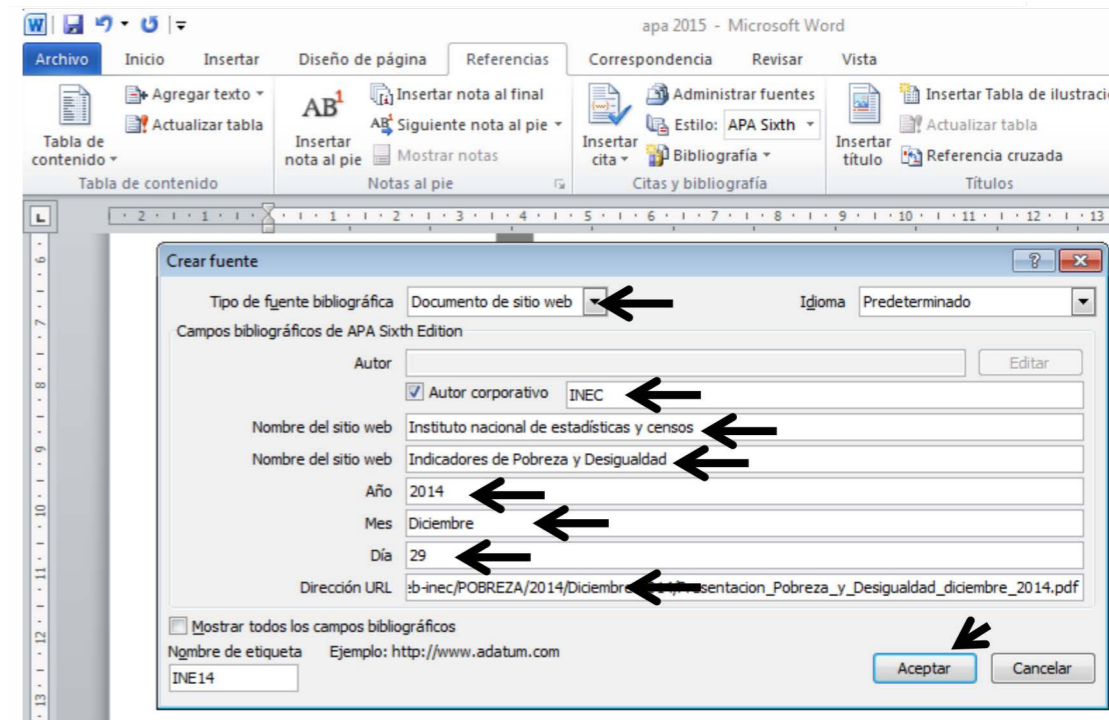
apa 2015 - Microsoft Word

Archivo | Inicio | Insertar | Diseño de página | Referencias | Correspondencia | Revisar | Vista

Tabla de contenido
Agregar texto
Actualizar tabla
Tabla de contenido

$AB^1$
Insertar nota al pie
Insertar nota al final
Siguiente nota al pie
Mostrar notas
Notas al pie

Insertar cita
Administrar fuentes
Estilo: APA Sixth
Bibliografía
Citas y bibliografía

Insertar título
Insertar Tabla de ilustraci
Actualizar tabla
Referencia cruzada
Títulos

Crear fuente

Tipo de fuente bibliográfica: Documento de sitio web
Idioma: Predeterminado
Campos bibliográficos de APA Sixth Edition
Autor
Editar
Autor corporativo: INEC
Nombre del sitio web: Instituto nacional de estadísticas y censos
Nombre del sitio web: Indicadores de Pobreza y Desigualdad
Año: 2014
Mes: Diciembre
Día: 29
Dirección URL: :b-inec/POBREZA/2014/Diciembr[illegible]sentacion_Pobreza_y_Desigualdad_diciembre_2014.pdf

Mostrar todos los campos bibliográficos
Nombre de etiqueta   Ejemplo: http://www.adatum.com
INE14

Aceptar   Cancelar